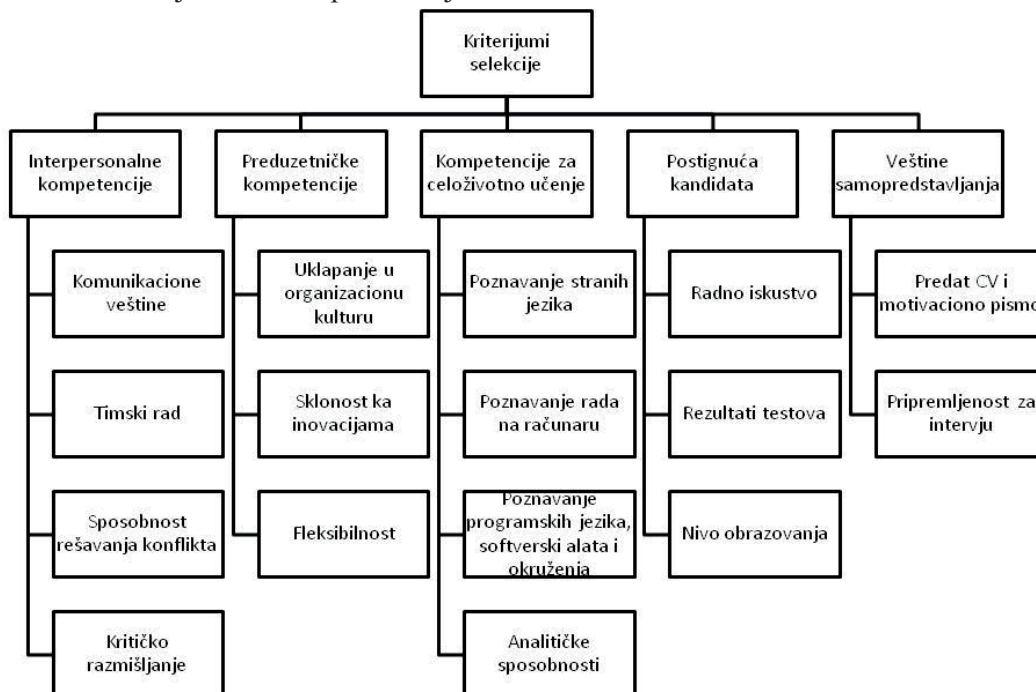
Kriterijumi selekcije

Interpersonalne kompetencije

Komunikacione veštine

Timski rad

Sposobnost rešavanja konflikta

Kritičko razmišljanje

Preduzetničke kompetencije

Uklapanje u organizacionu kulturu

Sklonost ka inovacijama

Fleksibilnost

Kompetencije za celoživotno učenje

Poznavanje stranih jezika

Poznavanje rada na računaru

Poznavanje programskih jezika, softverski alata i okruženja

Analitičke sposobnosti

Postignuća kandidata

Radno iskustvo

Rezultati testova

Nivo obrazovanja

Veštine samopredstavljanja

Predat CV i motivaciono pism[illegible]

Pripremljenost za intervju